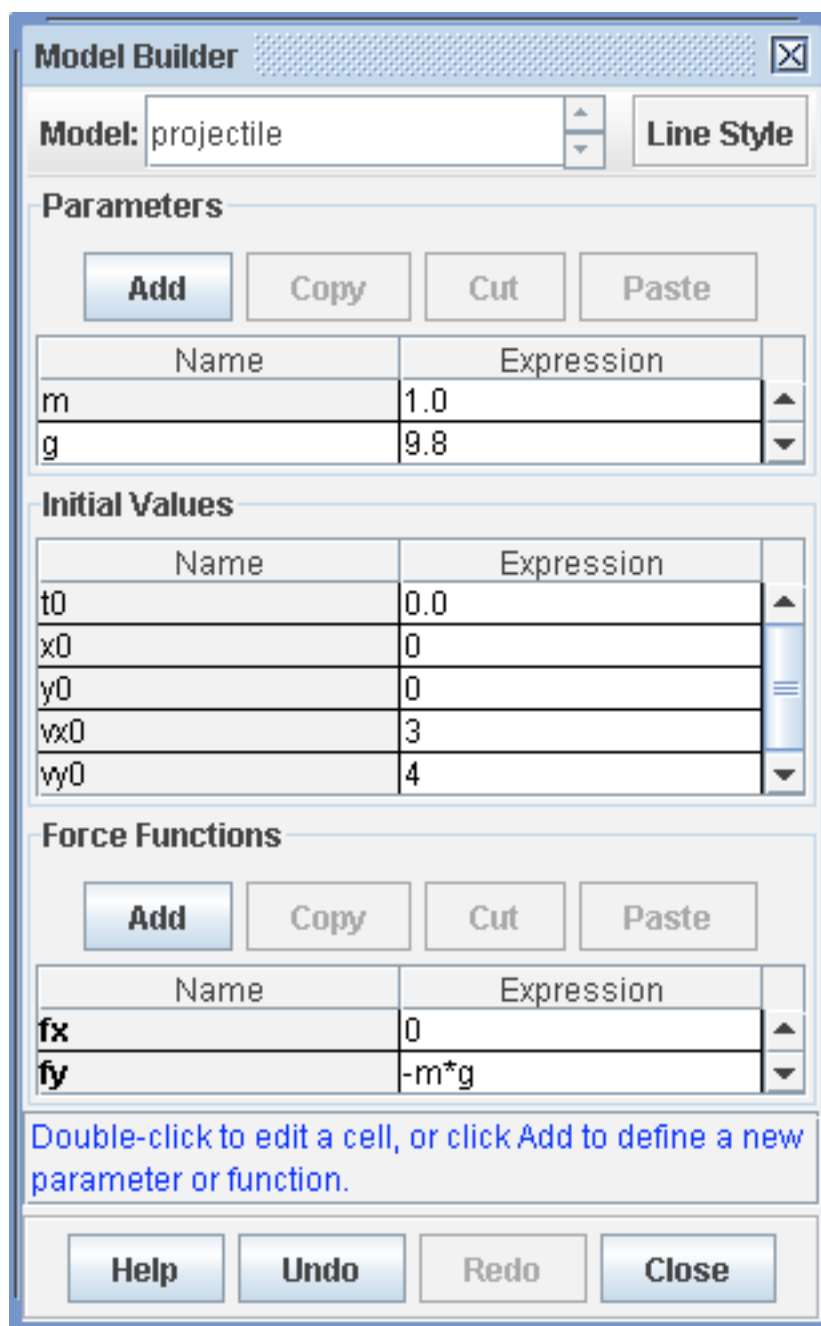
Model Builder

Model: projectile

Line Style

Parameters

Add Copy Cut Paste

| Name | Expression |
|---|---|
| m | 1.0 |
| g | 9.8 |

Initial Values

| Name | Expression |
|---|---|
| t0 | 0.0 |
| x0 | 0 |
| y0 | 0 |
| vx0 | 3 |
| vy0 | 4 |

Force Functions

Add Copy Cut Paste

| Name | Expression |
|---|---|
| fx | 0 |
| fy | -m*g |

Double-click to edit a cell, or click Add to define a new parameter or function.

Help Undo Redo Close